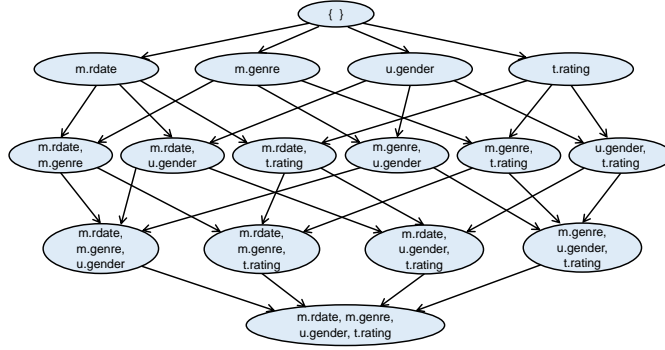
{ }

m.rdate

m.genre

u.gender

t.rating

m.rdate, m.genre

m.rdate, u.gender

m.rdate, t.rating

m.genre, u.gender

m.genre, t.rating

u.gender, t.rating

m.rdate, m.genre, u.gender

m.rdate, m.genre, t.rating

m.rdate, u.gender, t.rating

m.genre, u.gender, t.rating

m.rdate, m.genre, u.gender, t.rating